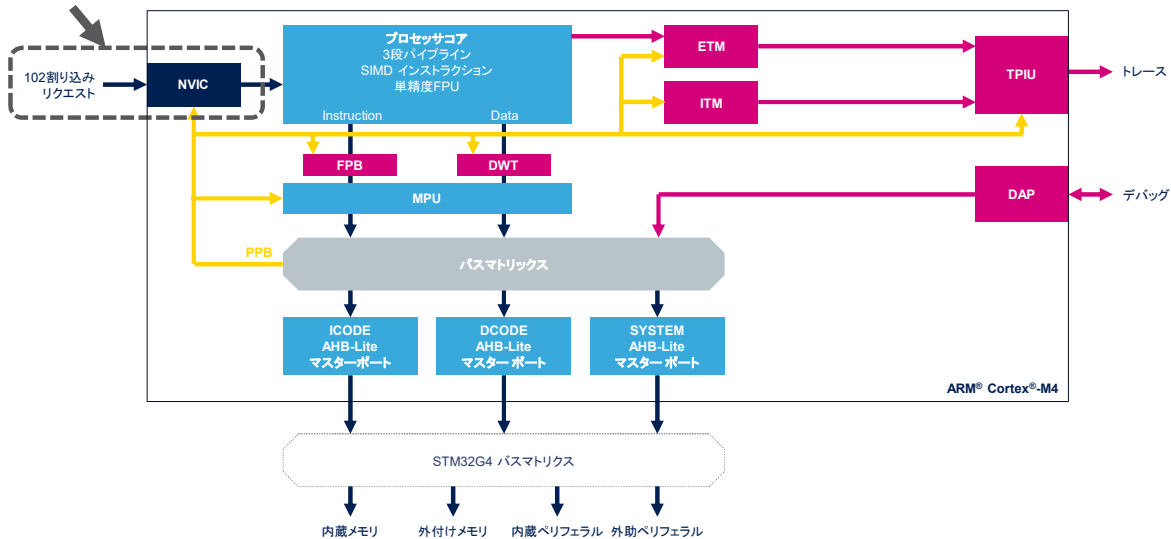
102割り込み
リクエスト

NVIC

プロセッサコア
3段パイプライン
SIMD インストラクション
単精度FPU

Instruction

Data

ETM

ITM

TPIU

トレース

FPB

DWT

MPU

DAP

デバッグ

PPB

バスマトリックス

ICODE
AHB-Lite
マスター ポート

DCODE
AHB-Lite
マスター ポート

SYSTEM
AHB-Lite
マスター ポート

ARM® Cortex®-M4

STM32G4 バスマトリクス

内蔵メモリ

外付けメモリ

内蔵ペリフェラル

外助ペリフェラル